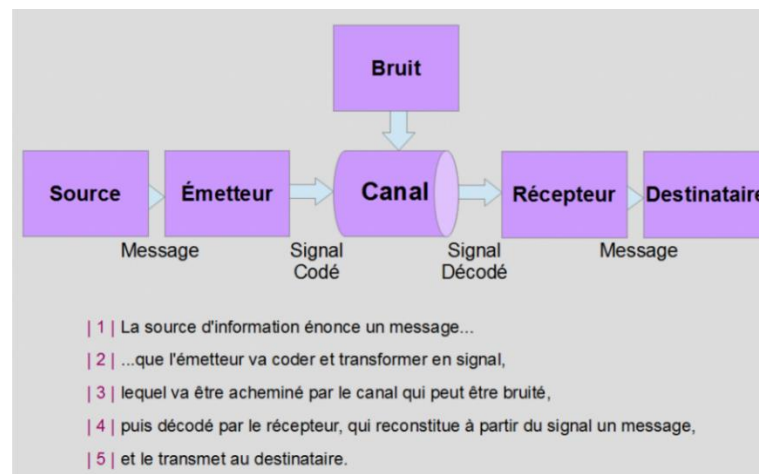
Bruit

Source

Émetteur

Canal

Récepteur

Destinataire

Message

Signal Codé

Signal Décodé

Message

| 1 | La source d'information énonce un message...

| 2 | ...que l'émetteur va coder et transformer en signal,

| 3 | lequel va être acheminé par le canal qui peut être bruité,

| 4 | puis décodé par le récepteur, qui reconstitue à partir du signal un message,

| 5 | et le transmet au destinataire.